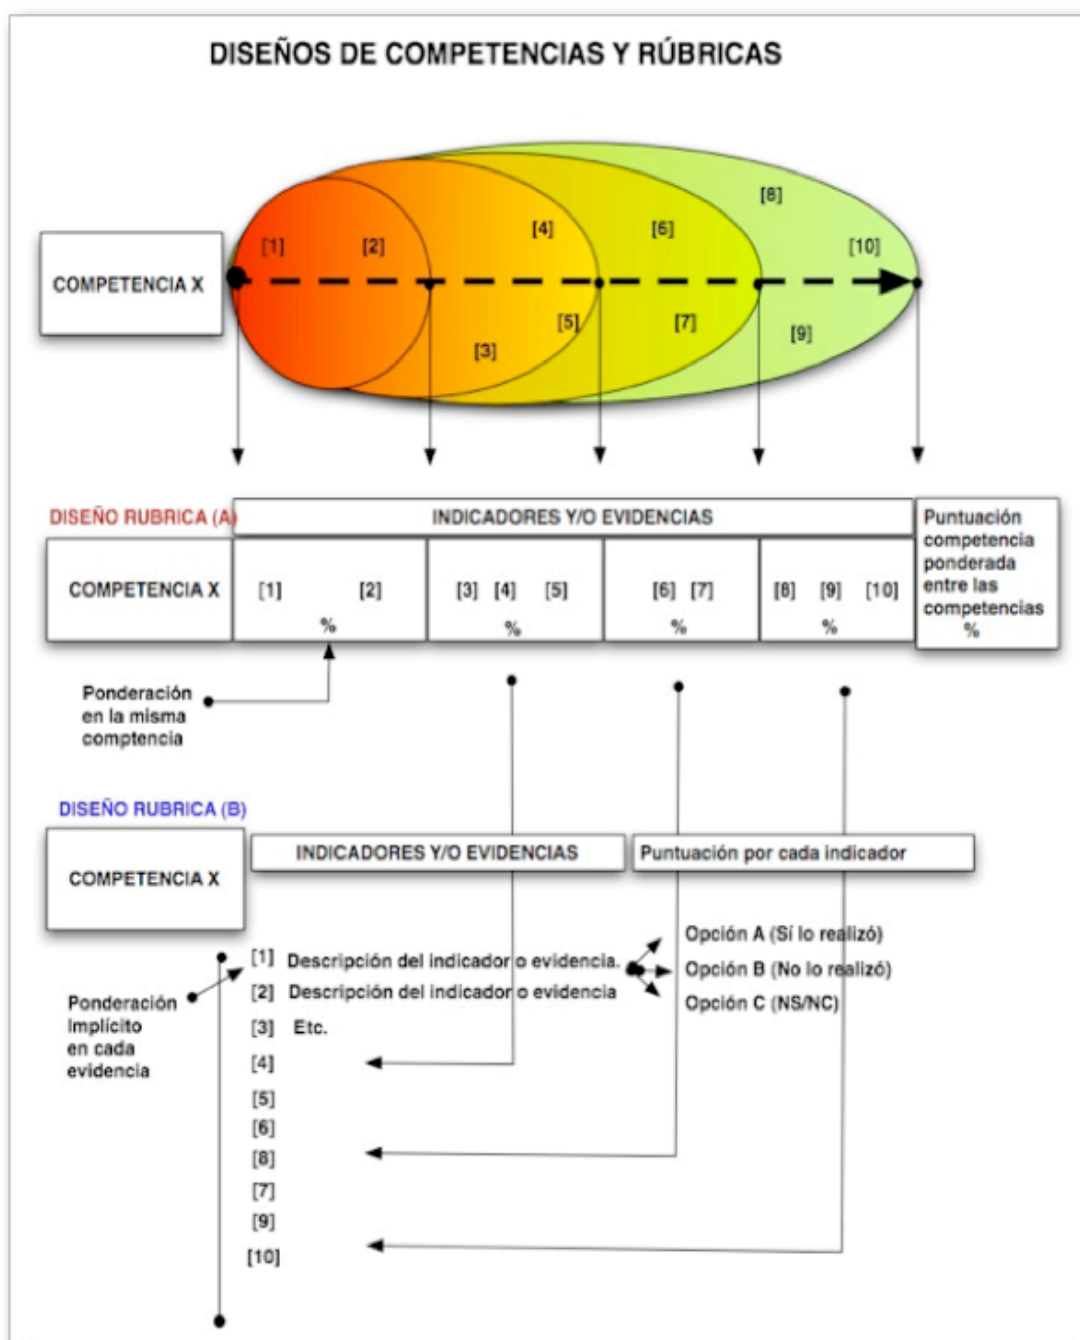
DISEÑOS DE COMPETENCIAS Y RÚBRICAS

COMPETENCIA X

[1] [2] [3] [4] [5] [6] [7] [8] [9] [10]

DISEÑO RUBRICA (A)

INDICADORES Y/O EVIDENCIAS

Puntuación competencia ponderada entre las competencias %

| COMPETENCIA X | [1] [2] % | [3] [4] [5] % | [6] [7] % | [8] [9] [10] % |
|---|---|---|---|---|

Ponderación en la misma comptencia

DISEÑO RUBRICA (B)

COMPETENCIA X

INDICADORES Y/O EVIDENCIAS

Puntuación por cada indicador

[1] Descripción del indicador o evidencia.
[2] Descripción del indicador o evidencia
[3] Etc.
[4]
[5]
[6]
[8]
[7]
[9]
[10]

Opción A (Sí lo realizó)
Opción B (No lo realizó)
Opción C (NS/NC)

Ponderación Implícito en cada evidencia